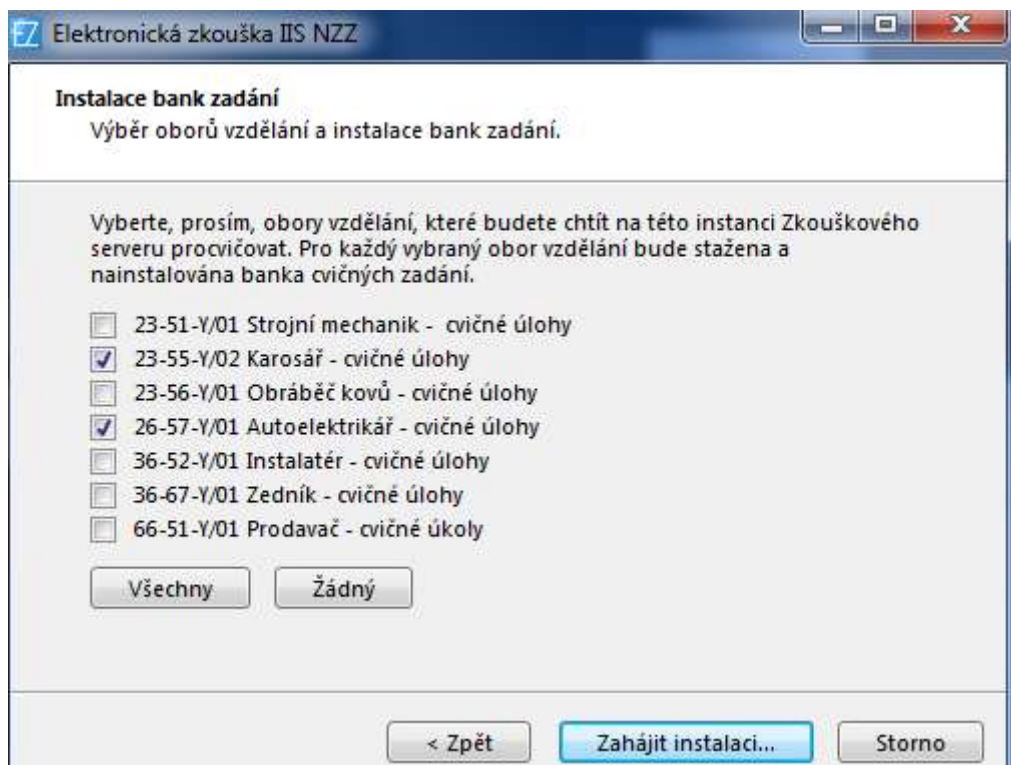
EZ Elektronická zkouška IIS NZZ

Instalace bank zadání
Výběr oborů vzdělání a instalace bank zadání.

Vyberte, prosím, obory vzdělání, které budete chtít na této instanci Zkouškového serveru procvičovat. Pro každý vybraný obor vzdělání bude stažena a nainstalována banka cvičných zadání.

23-51-Y/01 Strojní mechanik - cvičné úlohy
23-55-Y/02 Karosář - cvičné úlohy
23-56-Y/01 Obráběč kovů - cvičné úlohy
26-57-Y/01 Autoelektrikář - cvičné úlohy
36-52-Y/01 Instalatér - cvičné úlohy
36-67-Y/01 Zedník - cvičné úlohy
66-51-Y/01 Prodavač - cvičné úkoly

Všechny
Žádný

< Zpět
Zahájit instalaci...
Storno